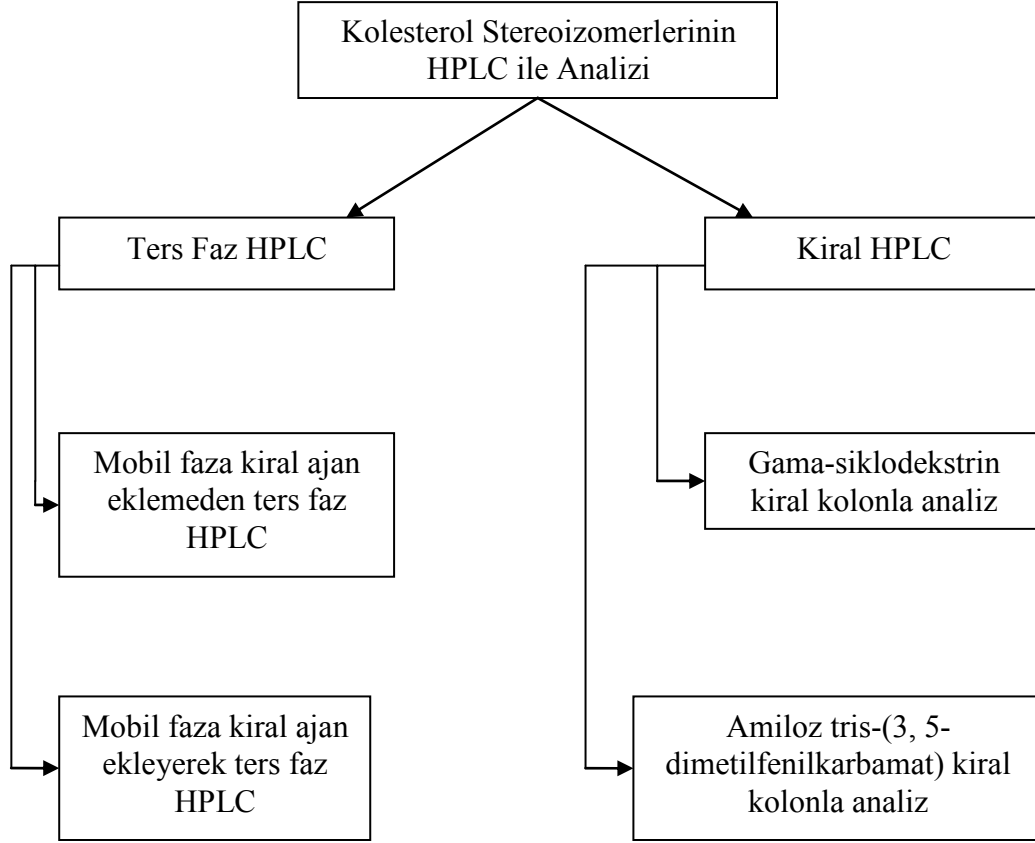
Kolesterol Stereoizomerlerinin HPLC ile Analizi

Ters Faz HPLC

Kiral HPLC

Mobil faza kiral ajan eklemeden ters faz HPLC

Mobil faza kiral ajan ekleyerek ters faz HPLC

Gama-siklodekstrin kiral kolonla analiz

Amiloz tris-(3, 5-dimetilfenilkarbamat) kiral kolonla analiz